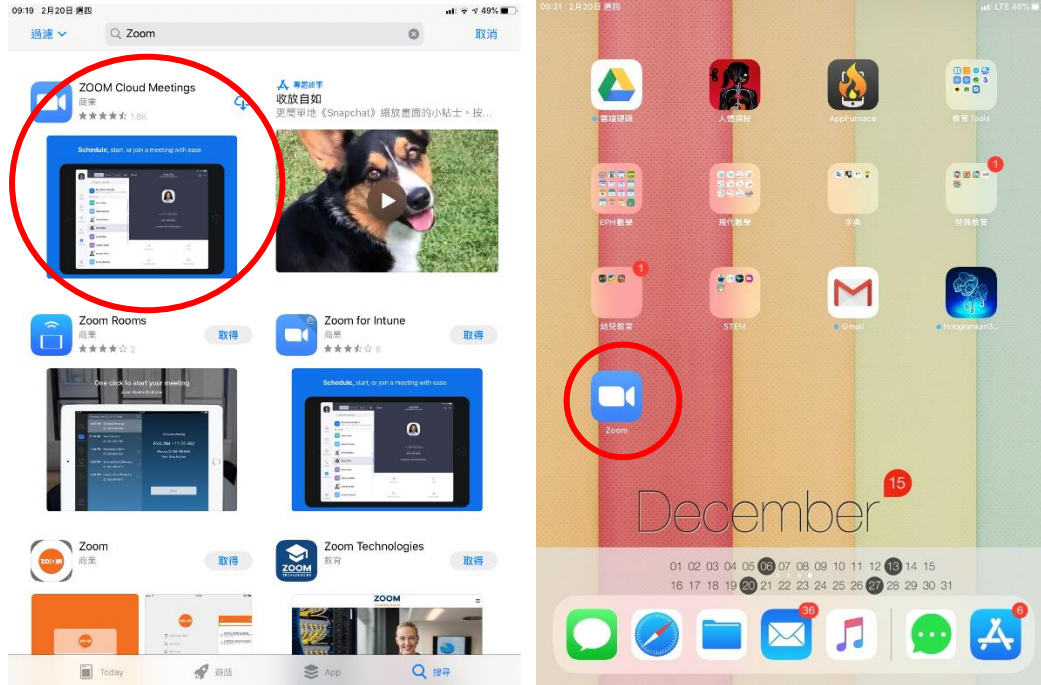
09:19 2月20日 週四

49%

過濾

Zoom

取消

ZOOM Cloud Meetings
商業
1.8K

Schedule, start, or join a meeting with ease

專題故事
收放自如
更簡單地《Snapchat》縮放畫面的小貼士。按...

Zoom Rooms
商業
2

取得

One click to start your meeting

Zoom for Intune
商業
6

取得

Schedule, start, or join a meeting with ease

Zoom
商業

取得

Zoom Technologies
教育

取得

ZOOM

Today

遊戲

App

搜尋

09:21 2月20日 週四

LTE 48%

雲端硬碟

人體探秘

AppFurnace

教育Tools

EPH數學

現代數學

字典

1

特殊教育

1

幼兒教育

STEM

Gmail

Hologramium3...

Zoom

15

December

01 02 03 04 05 06 07 08 09 10 11 12 13 14 15
16 17 18 19 20 21 22 23 24 25 26 27 28 29 30 31

36

6